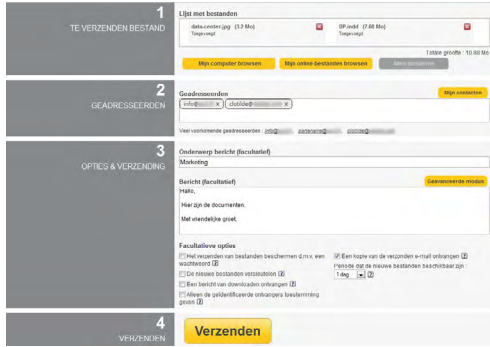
1
TE VERZENDEN BESTAND

Lijst met bestanden

data-center.jpg (3.3 Mo)
Toegevoegd

DP.indd (7.60 Mo)
Toegevoegd

Totale grootte : 10.88 Mo

Mijn computer browsen
Mijn online-bestanden browsen
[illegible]

2
GEADRESSEERDEN

Geadresseerden

Mijn contacten

info@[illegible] x
clotilde@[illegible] x

Veel voorkomende geadresseerden : info@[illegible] , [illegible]@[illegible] , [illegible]@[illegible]

3
OPTIES & VERZENDING

Onderwerp bericht (facultatief)
Marketing

Bericht (facultatief)

Geavanceerde modus

Hallo,

Hier zijn de documenten.

Met vriendelijke groet,

Facultatieve opties

Het verzenden van bestanden beschermen d.m.v. een wachtwoord
De nieuwe bestanden versleutelen
Een bericht van downloaden ontvangen
Alleen de geïdentificeerde ontvangers toestemming geven

Een kopie van de verzonden e-mail ontvangen
Periode dat de nieuwe bestanden beschikbaar zijn :
1 dag

4
VERZENDEN

Verzenden